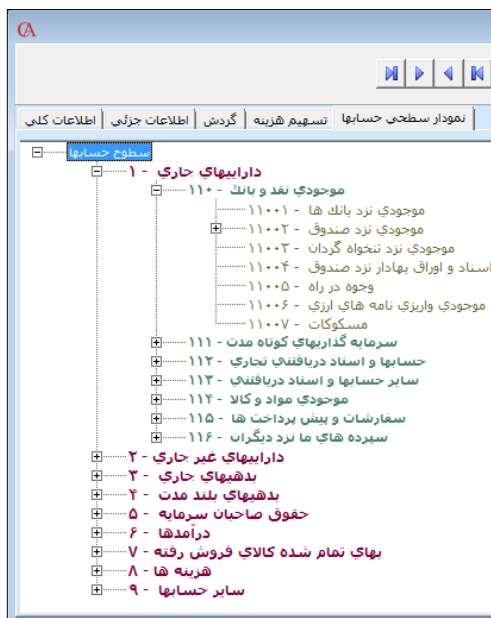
CA

نمودار سطحي حسابها | تسهيم هزينه | گردش | اطلاعات جزئي | اطلاعات كلي

سطوح حسابها
داراييهاي جاري - ۱
موجودي نقد و بانك - ۱۱۰
موجودي نزد بانك ها - ۱۱۰۰۱
موجودي نزد صندوق - ۱۱۰۰۲
موجودي نزد تنخواه گردان - ۱۱۰۰۳
اسناد و اوراق بهادار نزد صندوق - ۱۱۰۰۴
وجوه در راه - ۱۱۰۰۵
موجودي واريزي نامه هاي ارزي - ۱۱۰۰۶
مسكوكات - ۱۱۰۰۷
سرمايه گذاريهاي كوتاه مدت - ۱۱۱
حسابها و اسناد دريافتني تجاري - ۱۱۲
ساير حسابها و اسناد دريافتني - ۱۱۳
موجودي مواد و كالا - ۱۱۴
سفارشات و پيش پرداخت ها - ۱۱۵
سپرده هاي ما نزد ديگران - ۱۱۶
داراييهاي غير جاري - ۲
بدهيهاي جاري - ۳
بدهيهاي بلند مدت - ۴
حقوق صاحبان سرمايه - ۵
درآمدها - ۶
بهاي تمام شده كالاي فروش رفته - ۷
هزينه ها - ۸
ساير حسابها - ۹